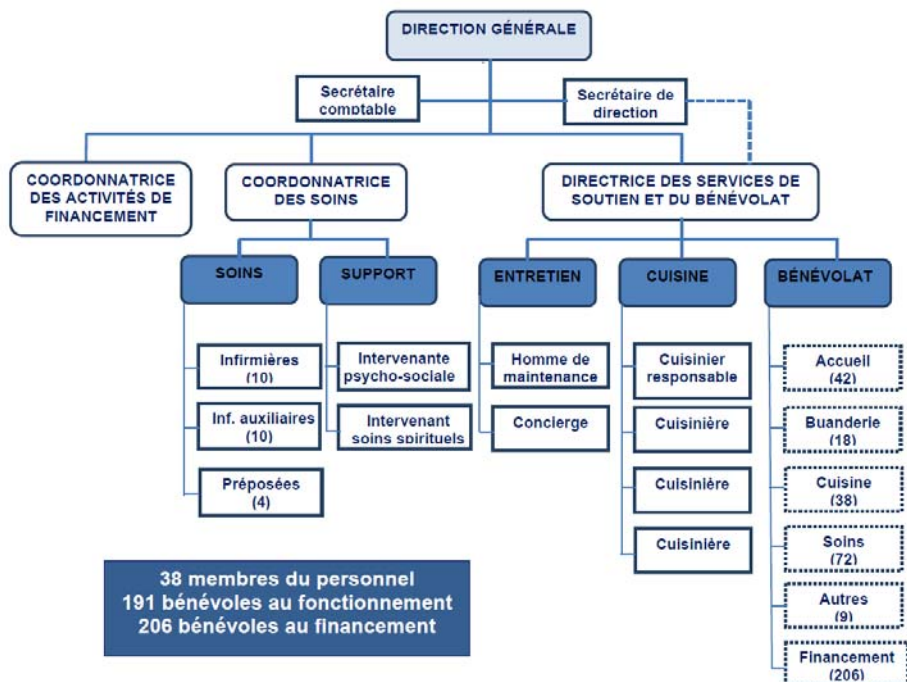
DIRECTION GÉNÉRALE

Secrétaire comptable

Secrétaire de direction

COORDONNATRICE DES ACTIVITÉS DE FINANCEMENT

COORDONNATRICE DES SOINS

DIRECTRICE DES SERVICES DE SOUTIEN ET DU BÉNÉVOLAT

SOINS

SUPPORT

ENTRETIEN

CUISINE

BÉNÉVOLAT

Infirmières (10)

Inf. auxiliaires (10)

Préposées (4)

Intervenante psycho-sociale

Intervenant soins spirituels

Homme de maintenance

Concierge

Cuisinier responsable

Cuisinière

Cuisinière

Cuisinière

Accueil (42)

Buanderie (18)

Cuisine (38)

Soins (72)

Autres (9)

Financement (206)

38 membres du personnel
191 bénévoles au fonctionnement
206 bénévoles au financement